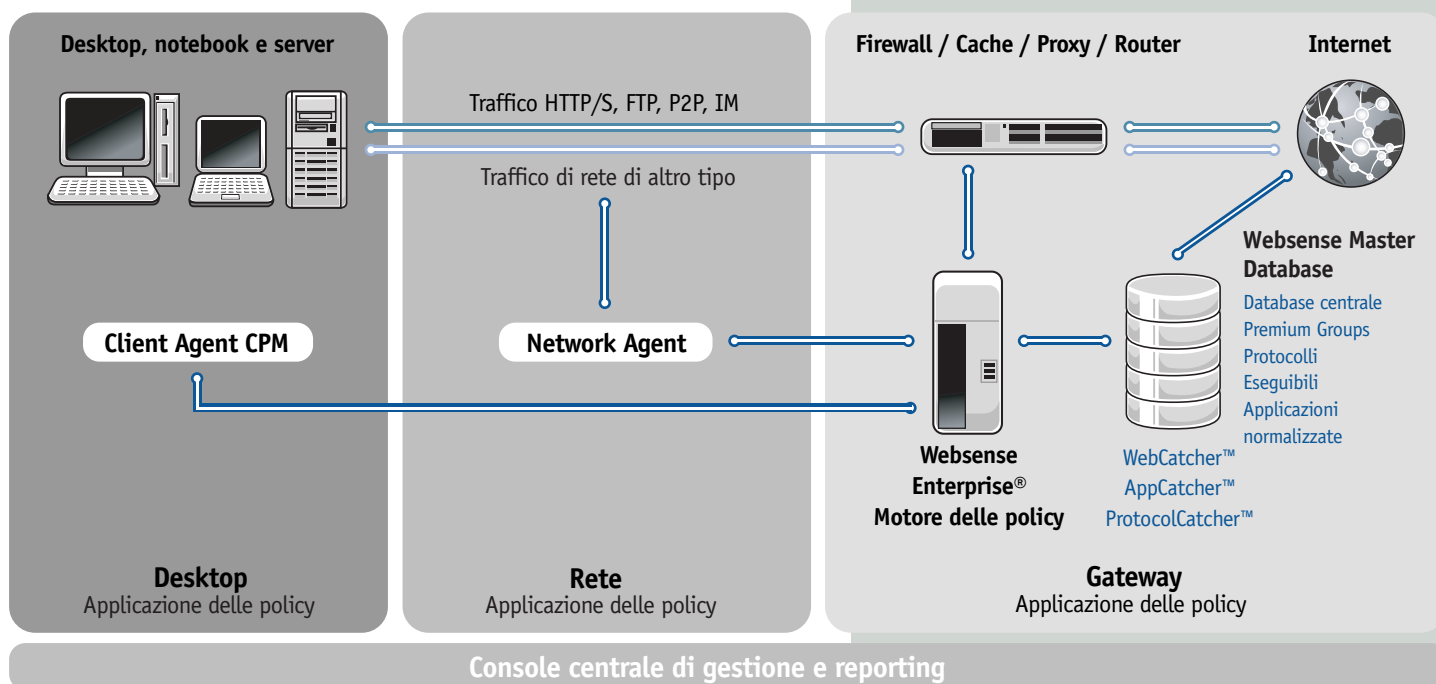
Desktop, notebook e server

Traffico HTTP/S, FTP, P2P, IM

Traffico di rete di altro tipo

Firewall / Cache / Proxy / Router

Internet

Websense Master Database

Database centrale
Premium Groups
Protocolli
Eseguibili
Applicazioni normalizzate

Client Agent CPM

Network Agent

Websense Enterprise® Motore delle policy

WebCatcher™
AppCatcher™
ProtocolCatcher™

Desktop
Applicazione delle policy

Rete
Applicazione delle policy

Gateway
Applicazione delle policy

Console centrale di gestione e reporting